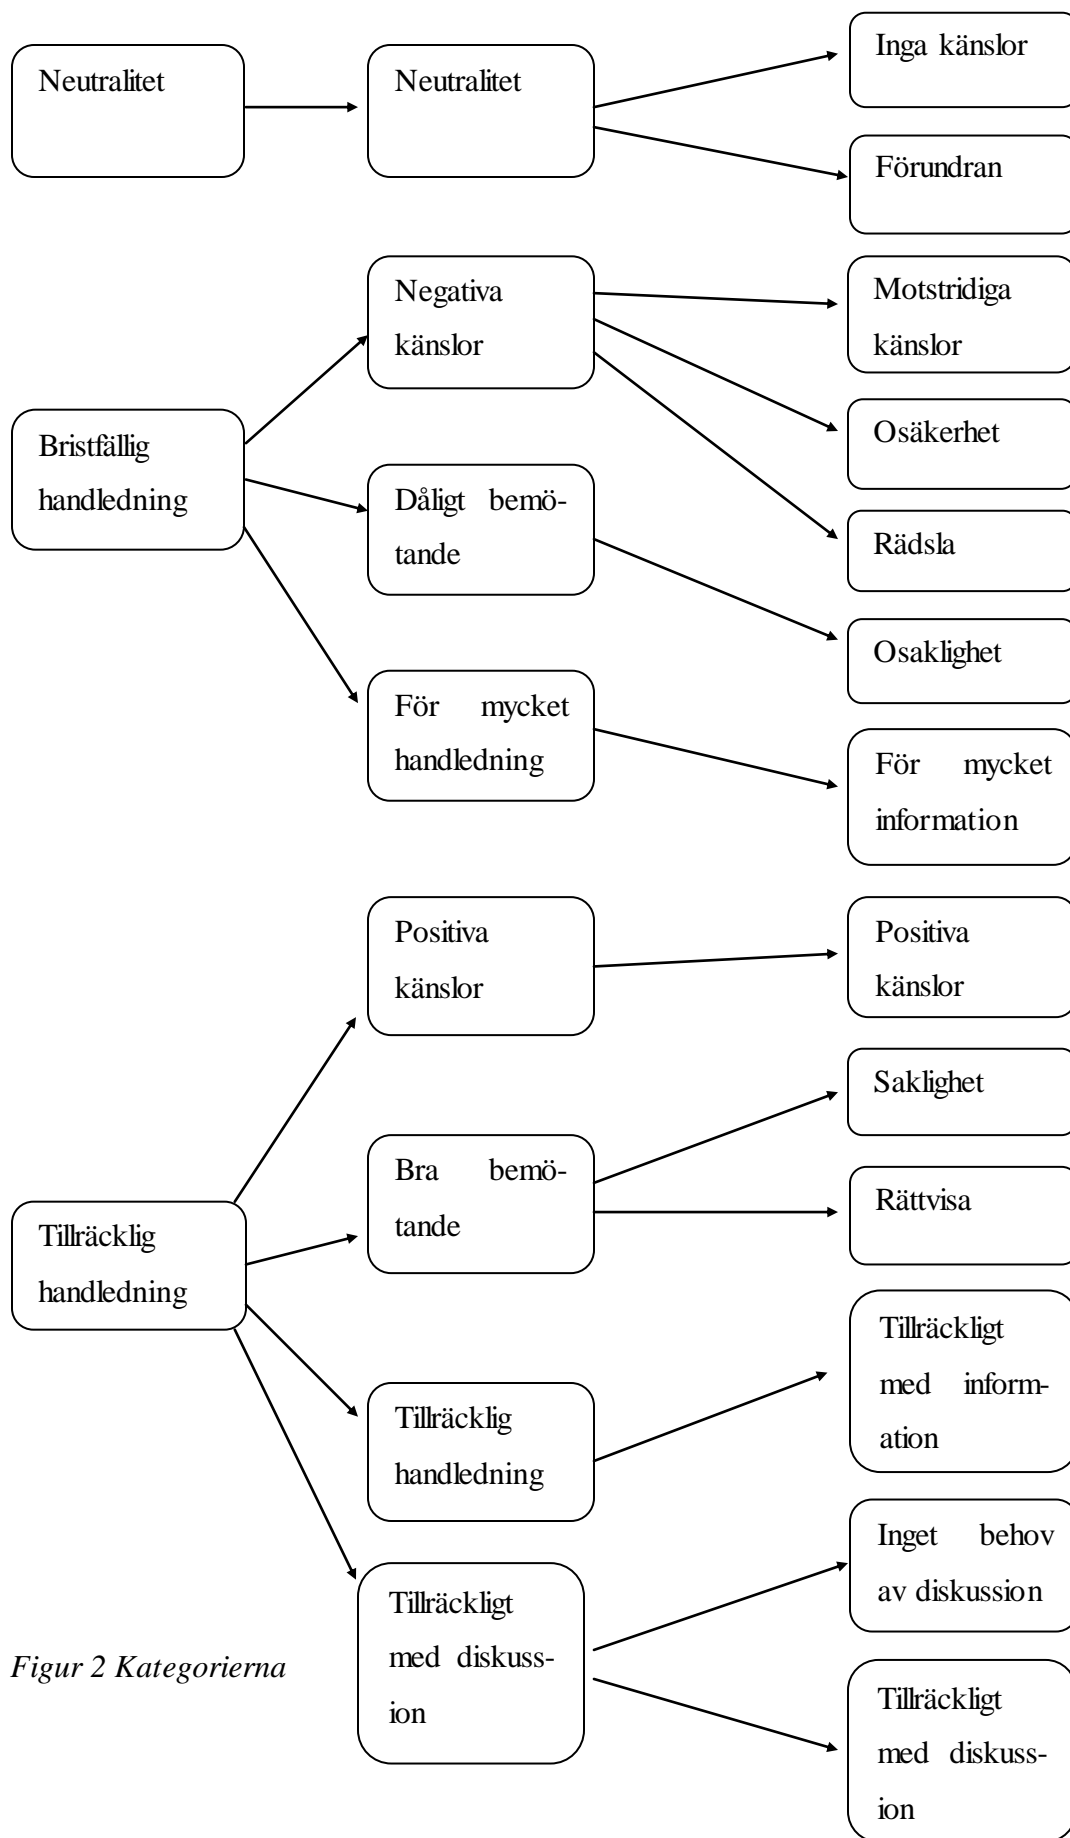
Neutralitet

Neutralitet

Inga känslor

Förundran

Negativa känslor

Motstridiga känslor

Bristfällig handledning

Osäkerhet

Dåligt bemötande

Rädsla

Osaklighet

För mycket handledning

För mycket information

Positiva känslor

Positiva känslor

Saklighet

Bra bemötande

Rättvisa

Tillräcklig handledning

Tillräckligt med information

Tillräcklig handledning

Inget behov av diskussion

Tillräckligt med diskussion

Figur 2 Kategorierna

Tillräckligt med diskussion